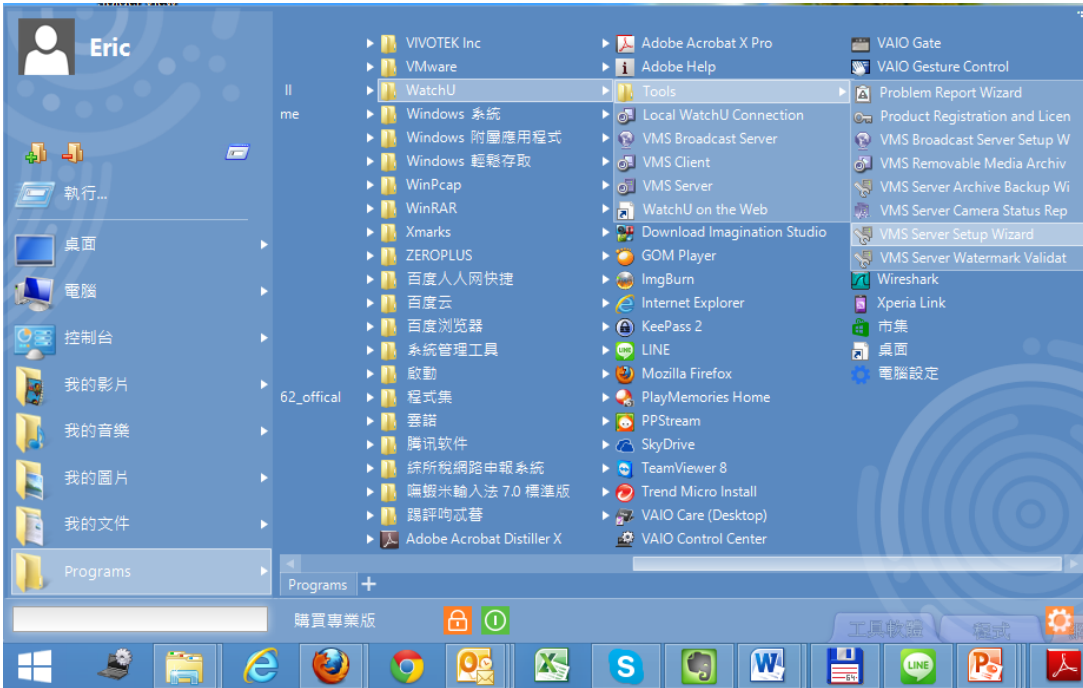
Eric

執行...

桌面

電腦

控制台

我的影片

我的音樂

我的圖片

我的文件

Programs

ll

me

62_offical

VIVOTEK Inc
VMware
WatchU
Windows 系統
Windows 附屬應用程式
Windows 輕鬆存取
WinPcap
WinRAR
Xmarks
ZEROPLUS
百度人人网快捷
百度云
百度浏览器
系統管理工具
啟動
程式集
雲端
腾讯软件
綜所稅網路申報系統
嘸蝦米輸入法 7.0 標準版
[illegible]
Adobe Acrobat Distiller X

Adobe Acrobat X Pro
Adobe Help
Tools
Local WatchU Connection
VMS Broadcast Server
VMS Client
VMS Server
WatchU on the Web
Download Imagination Studio
GOM Player
ImgBurn
Internet Explorer
KeePass 2
LINE
Mozilla Firefox
PlayMemories Home
PPStream
SkyDrive
TeamViewer 8
Trend Micro Install
VAIO Care (Desktop)
VAIO Control Center

VAIO Gate
VAIO Gesture Control
Problem Report Wizard
Product Registration and Licen
VMS Broadcast Server Setup W
VMS Removable Media Archiv
VMS Server Archive Backup Wi
VMS Server Camera Status Rep
VMS Server Setup Wizard
VMS Server Watermark Validat
Wireshark
Xperia Link
市集
桌面
電腦設定

Programs +

購買專業版

工具軟體

程式